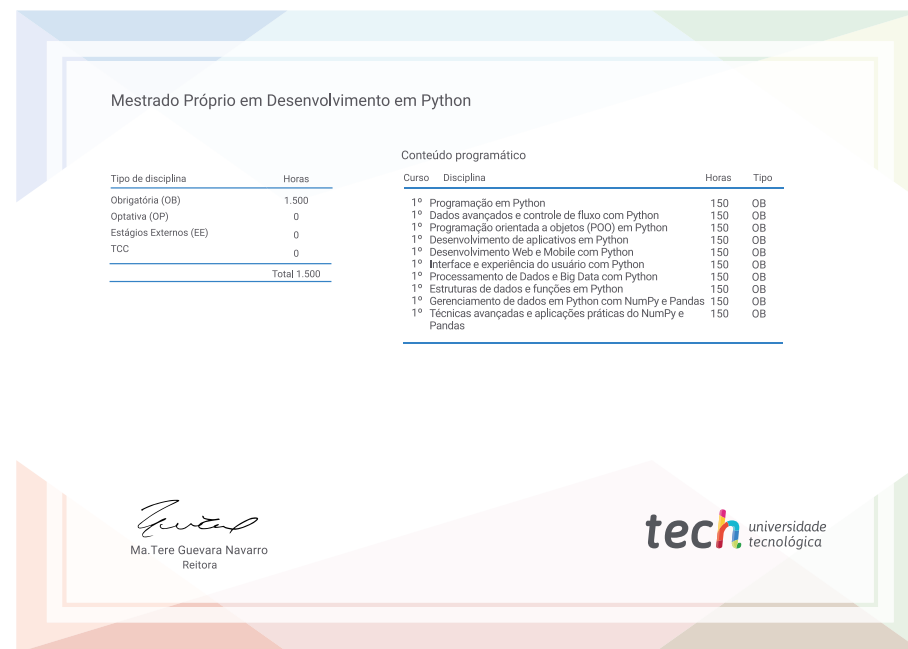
Mestrado Próprio em Desenvolvimento em Python

| Tipo de disciplina | Horas |
|---|---|
| Obrigatória (OB) | 1.500 |
| Optativa (OP) | 0 |
| Estágios Externos (EE) | 0 |
| TCC | 0 |
| | Total 1.500 |

Conteúdo programático

| Curso | Disciplina | Horas | Tipo |
|---|---|---|---|
| 1º | Programação em Python | 150 | OB |
| 1º | Dados avançados e controle de fluxo com Python | 150 | OB |
| 1º | Programação orientada a objetos (POO) em Python | 150 | OB |
| 1º | Desenvolvimento de aplicativos em Python | 150 | OB |
| 1º | Desenvolvimento Web e Mobile com Python | 150 | OB |
| 1º | Interface e experiência do usuário com Python | 150 | OB |
| 1º | Processamento de Dados e Big Data com Python | 150 | OB |
| 1º | Estruturas de dados e funções em Python | 150 | OB |
| 1º | Gerenciamento de dados em Python com NumPy e Pandas | 150 | OB |
| 1º | Técnicas avançadas e aplicações práticas do NumPy e Pandas | 150 | OB |

Ma.Tere Guevara Navarro
Reitora

tech universidade tecnológica